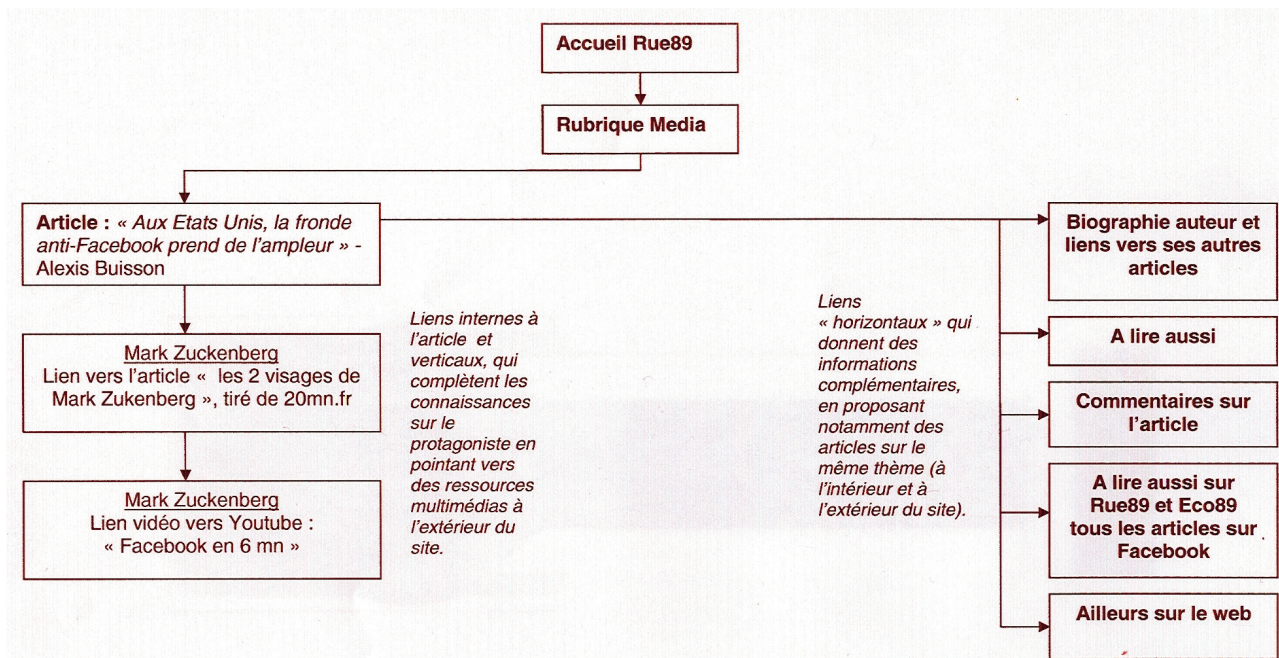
Accueil Rue89

Rubrique Media

Article : « Aux Etats Unis, la fronde anti-Facebook prend de l'ampleur » - Alexis Buisson

Mark Zuckenberg
Lien vers l'article « les 2 visages de Mark Zukenberg », tiré de 20mn.fr

Mark Zuckenberg
Lien vidéo vers Youtube : « Facebook en 6 mn »

Liens internes à l'article et verticaux, qui complètent les connaissances sur le protagoniste en pointant vers des ressources multimédias à l'extérieur du site.

Liens « horizontaux » qui donnent des informations complémentaires, en proposant notamment des articles sur le même thème (à l'intérieur et à l'extérieur du site).

Biographie auteur et liens vers ses autres articles

A lire aussi

Commentaires sur l'article

A lire aussi sur Rue89 et Eco89 tous les articles sur Facebook

Ailleurs sur le web